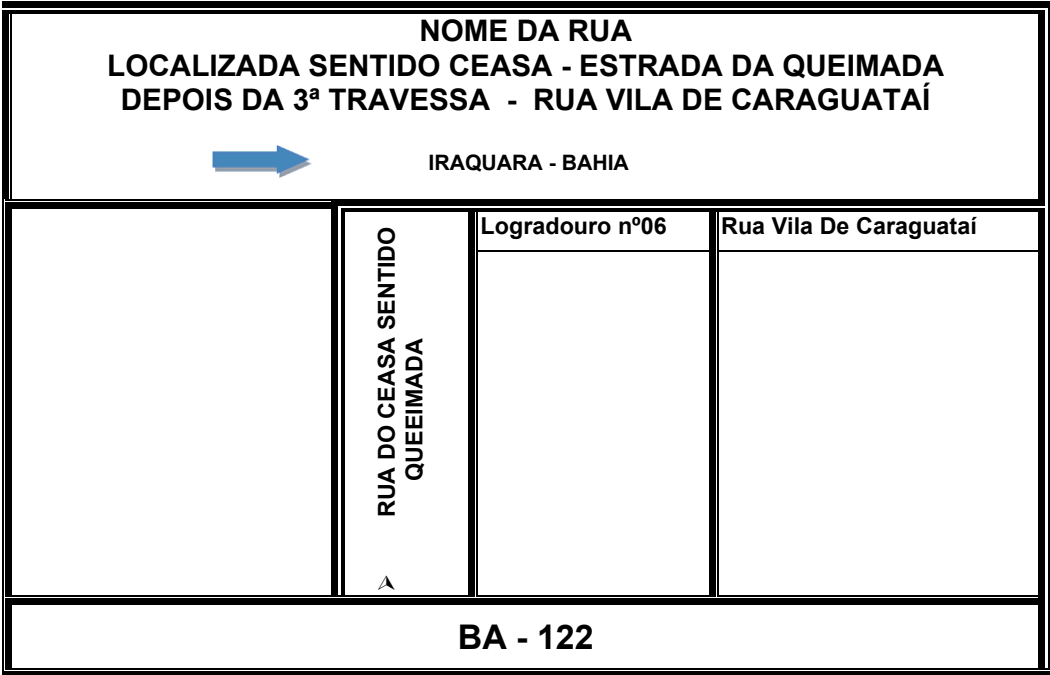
NOME DA RUA
LOCALIZADA SENTIDO CEASA - ESTRADA DA QUEIMADA
DEPOIS DA 3ª TRAVESSA - RUA VILA DE CARAGUATAÍ

IRAQUARA - BAHIA

RUA DO CEASA SENTIDO QUEEIMADA

Logradouro nº06

Rua Vila De Caraguataí

BA - 122